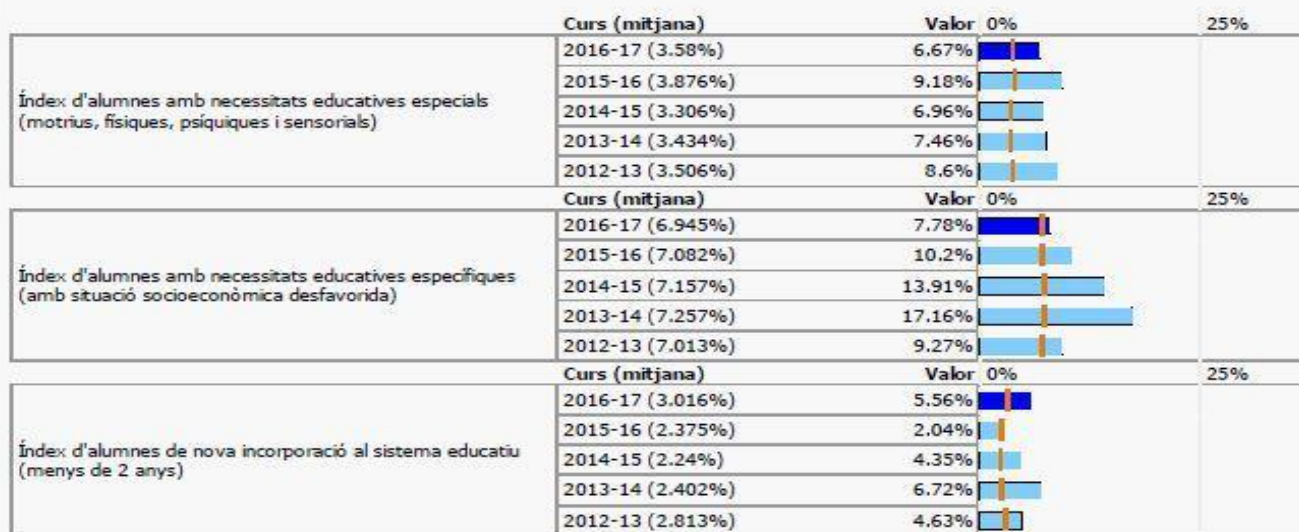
| | Curs (mitjana) | Valor | 0% | 25% |
|---|---|---|---|---|
| Índex d'alumnes amb necessitats educatives especials (motrius, físiques, psíquiques i sensorials) | 2016-17 (3.58%) | 6.67% | | |
| | 2015-16 (3.876%) | 9.18% | | |
| | 2014-15 (3.306%) | 6.96% | | |
| | 2013-14 (3.434%) | 7.46% | | |
| | 2012-13 (3.506%) | 8.6% | | |
| | Curs (mitjana) | Valor | 0% | 25% |
| Índex d'alumnes amb necessitats educatives específiques (amb situació socioeconòmica desfavorida) | 2016-17 (6.945%) | 7.78% | | |
| | 2015-16 (7.082%) | 10.2% | | |
| | 2014-15 (7.157%) | 13.91% | | |
| | 2013-14 (7.257%) | 17.16% | | |
| | 2012-13 (7.013%) | 9.27% | | |
| | Curs (mitjana) | Valor | 0% | 25% |
| Índex d'alumnes de nova incorporació al sistema educatiu (menys de 2 anys) | 2016-17 (3.016%) | 5.56% | | |
| | 2015-16 (2.375%) | 2.04% | | |
| | 2014-15 (2.24%) | 4.35% | | |
| | 2013-14 (2.402%) | 6.72% | | |
| | 2012-13 (2.813%) | 4.63% | | |